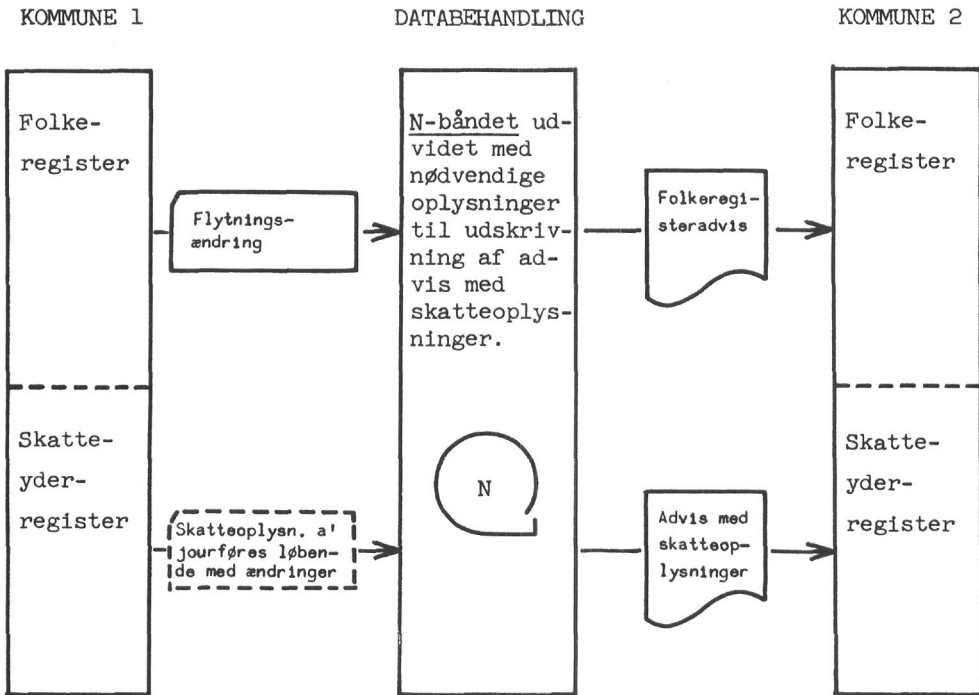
KOMMUNE 1

DATABEHANDLING

KOMMUNE 2

Folkeregister

Flytningsændring

N-båndet udvidet med nødvendige oplysninger til udskrivning af advis med skatteoplysninger.

Folkeregisteradvis

Folkeregister

Skatteyderregister

Skatteoplysn. a' jourføres løbende med ændringer

N

Advis med skatteoplysninger

Skatteyderregister